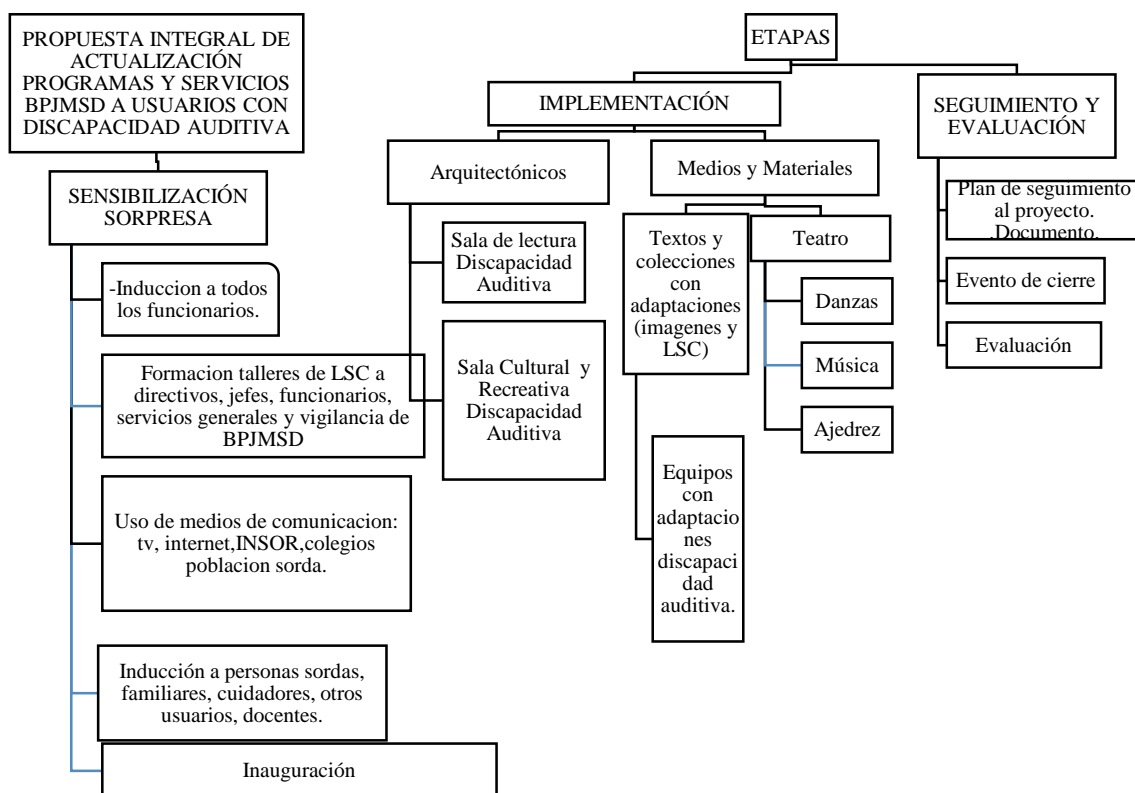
PROPUESTA INTEGRAL DE ACTUALIZACIÓN PROGRAMAS Y SERVICIOS BPJMSD A USUARIOS CON DISCAPACIDAD AUDITIVA

SENSIBILIZACIÓN SORPRESA

-Induccion a todos los funcionarios.

Formacion talleres de LSC a directivos, jefes, funcionarios, servicios generales y vigilancia de BPJMSD

Uso de medios de comunicacion: tv, internet,INSOR,colegios poblacion sorda.

Inducción a personas sordas, familiares, cuidadores, otros usuarios, docentes.

Inauguración

ETAPAS

IMPLEMENTACIÓN

Arquitectónicos

Sala de lectura Discapacidad Auditiva

Sala Cultural y Recreativa Discapacidad Auditiva

Medios y Materiales

Textos y colecciones con adaptaciones (imagenes y LSC)

Equipos con adaptaciones discapacidad auditiva.

Teatro

Danzas

Música

Ajedrez

SEGUIMIENTO Y EVALUACIÓN

Plan de seguimiento al proyecto. .Documento.

Evento de cierre

Evaluación